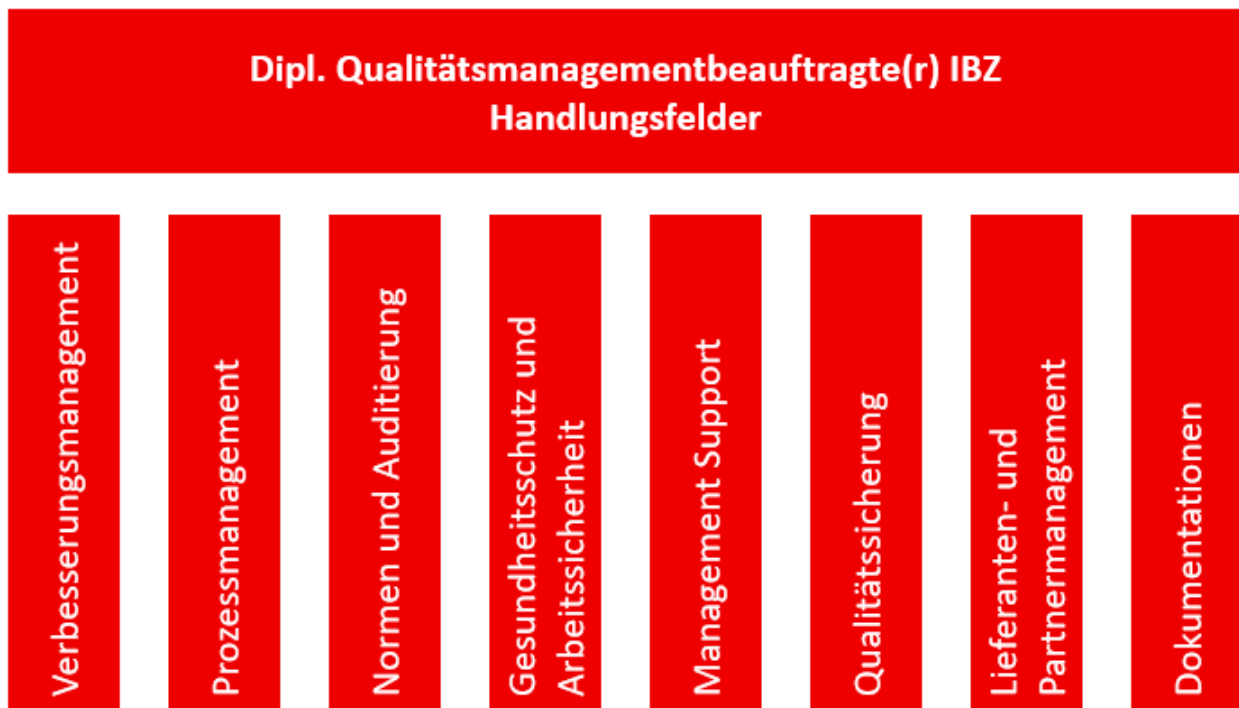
Dipl. Qualitätsmanagementbeauftragte(r) IBZ
Handlungsfelder

Verbesserungsmanagement

Prozessmanagement

Normen und Auditierung

Gesundheitsschutz und Arbeitssicherheit

Management Support

Qualitätssicherung

Lieferanten- und Partnermanagement

Dokumentationen